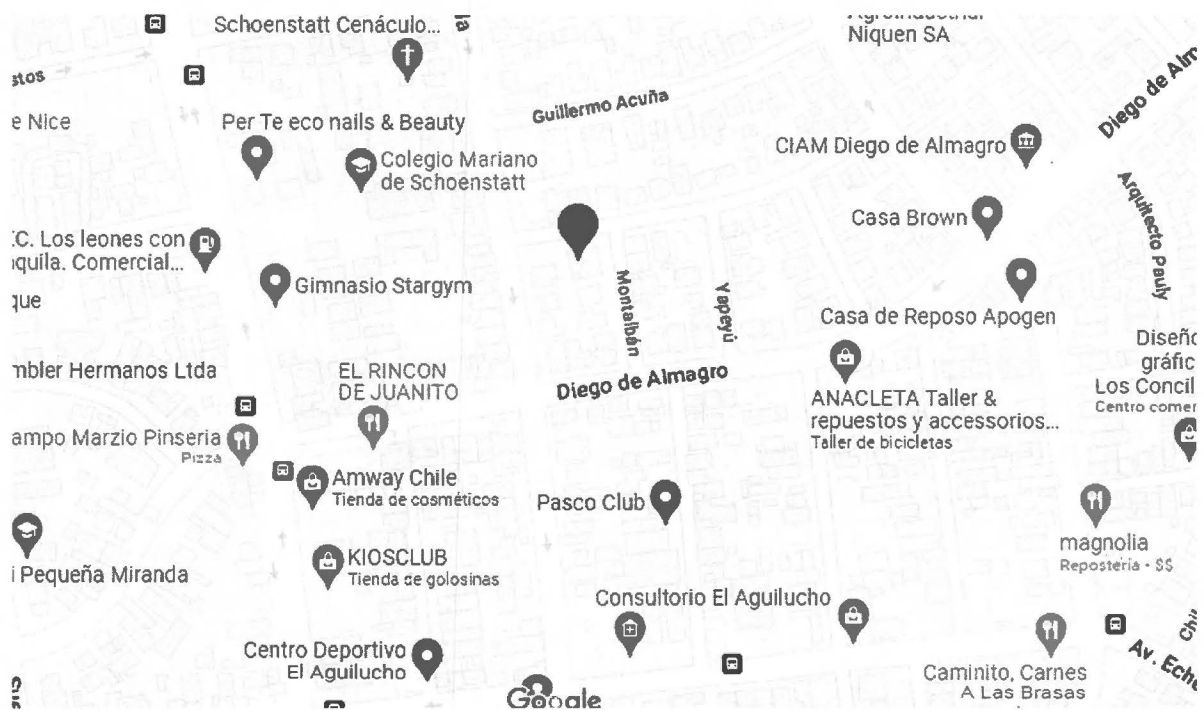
Schoenstatt Cenáculo...
Agroindustrial Niquen SA
stos
e Nice
Per Te eco nails & Beauty
Guillermo Acuña
Diego de Alm
CIAM Diego de Almagro
Colegio Mariano de Schoenstatt
Arquitecto Pauly
Casa Brown
C. Los leones con quila. Comercial...
Gimnasio Stargym
Montalbán
Yapeyú
que
Casa de Reposo Apogen
Diseñ gráfic Los Concil
Centro comer
mbler Hermanos Ltda
EL RINCON DE JUANITO
Diego de Almagro
ANACLETA Taller & repuestos y accessorios...
Taller de bicicletas
ampo Marzio Pinseria
Pizza
Amway Chile
Tienda de cosméticos
Pasco Club
magnolia
Repostería · $$
i Pequeña Miranda
KIOSCLUB
Tienda de golosinas
Consultorio El Aguilucho
Centro Deportivo El Aguilucho
Caminito, Carnes A Las Brasas
Av. Eche
Chi
Google